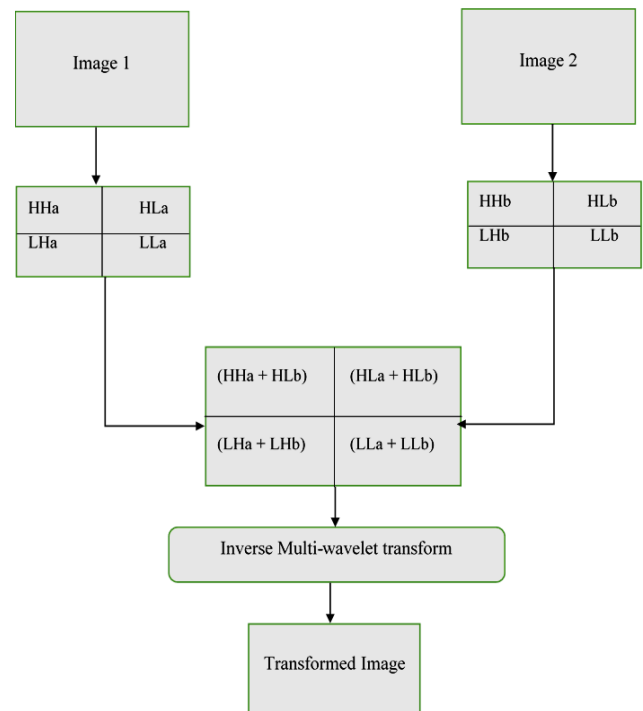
Image 1

Image 2

| HHa | HLa |
|---|---|
| LHa | LLa |

| HHb | HLb |
|---|---|
| LHb | LLb |

| (HHa + HLb) | (HLa + HLb) |
|---|---|
| (LHa + LHb) | (LLa + LLb) |

Inverse Multi-wavelet transform

Transformed Image